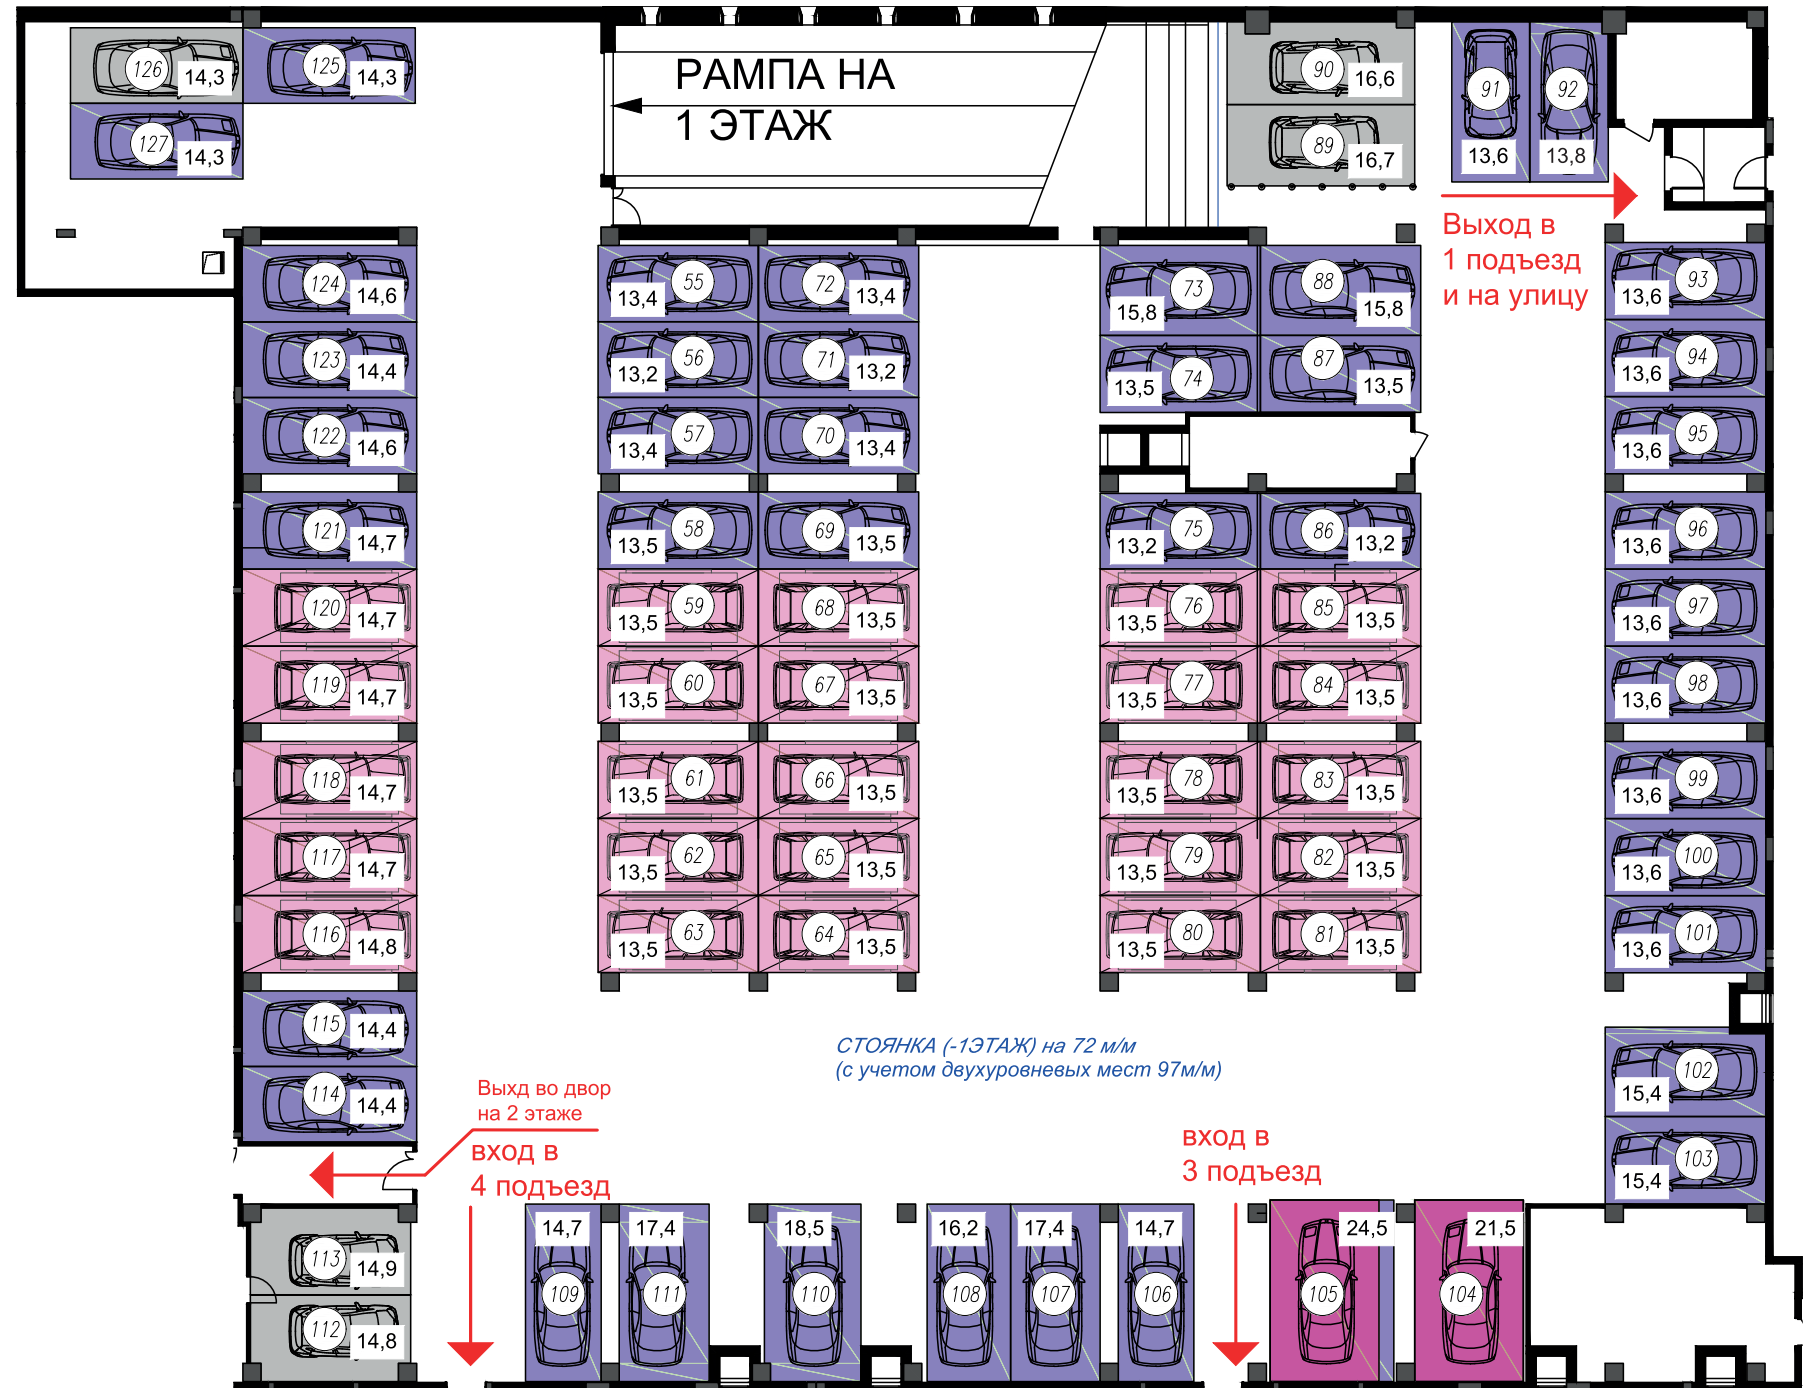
126 14,3
125 14,3
127 14,3

РАМПА НА
1 ЭТАЖ

90 16,6
89 16,7
91 13,6
92 13,8

Выход в
1 подъезд
и на улицу

124 14,6
123 14,4
122 14,6
121 14,7
120 14,7
119 14,7
118 14,7
117 14,7
116 14,8
115 14,4
114 14,4

55 13,4
56 13,2
57 13,4
58 13,5
59 13,5
60 13,5
61 13,5
62 13,5
63 13,5

72 13,4
71 13,2
70 13,4
69 13,5
68 13,5
67 13,5
66 13,5
65 13,5
64 13,5

73 15,8
74 13,5
75 13,2
76 13,5
77 13,5
78 13,5
79 13,5
80 13,5

88 15,8
87 13,5
86 13,2
85 13,5
84 13,5
83 13,5
82 13,5
81 13,5

93 13,6
94 13,6
95 13,6
96 13,6
97 13,6
98 13,6
99 13,6
100 13,6
101 13,6
102 15,4
103 15,4

СТОЯНКА (-1ЭТАЖ) на 72 м/м
(с учетом двухуровневых мест 97м/м)

Выхд во двор
на 2 этаже

вход в
4 подъезд

вход в
3 подъезд

113 14,9
112 14,8
14,7 109
17,4 111
18,5 110
16,2 108
17,4 107
14,7 106
24,5 105
21,5 104